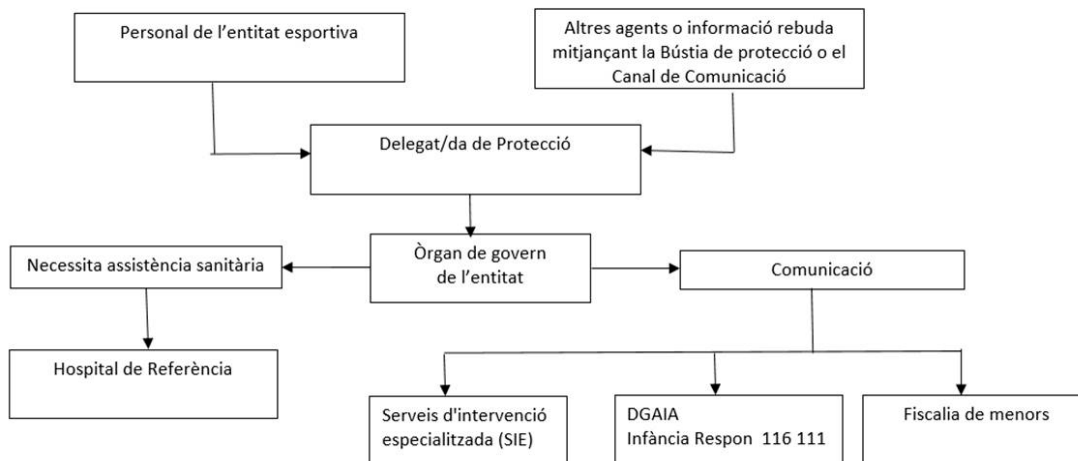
Personal de l’entitat esportiva

Altres agents o informació rebuda mitjançant la Bústia de protecció o el Canal de Comunicació

Delegat/da de Protecció

Òrgan de govern de l’entitat

Necessita assistència sanitària

Comunicació

Hospital de Referència

Serveis d'intervenció especialitzada (SIE)

DGAIA
Infància Respon 116 111

Fiscalia de menors